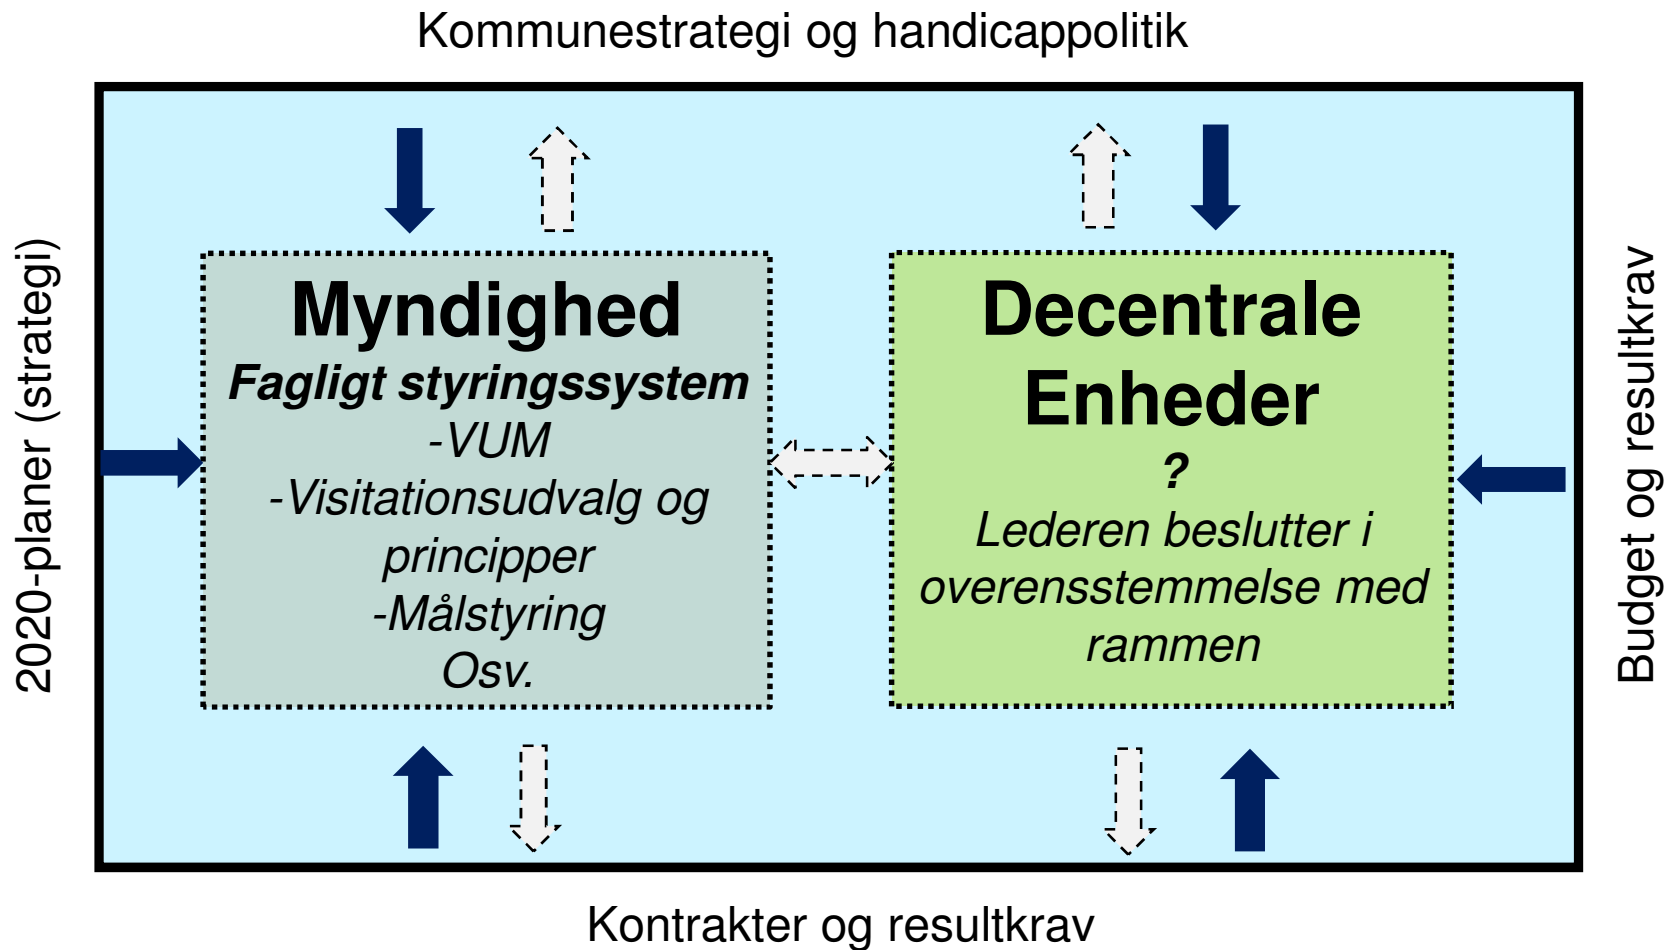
Kommunestrategi og handicappolitik

2020-planer (strategi)

Myndighed
*Fagligt styringssystem*
*-VUM*
*-Visitationsudvalg og principper*
*-Målstyring*
*Osv.*

Decentrale Enheder
?
*Lederen beslutter i overensstemmelse med rammen*

Budget og resultkrav

Kontrakter og resultkrav